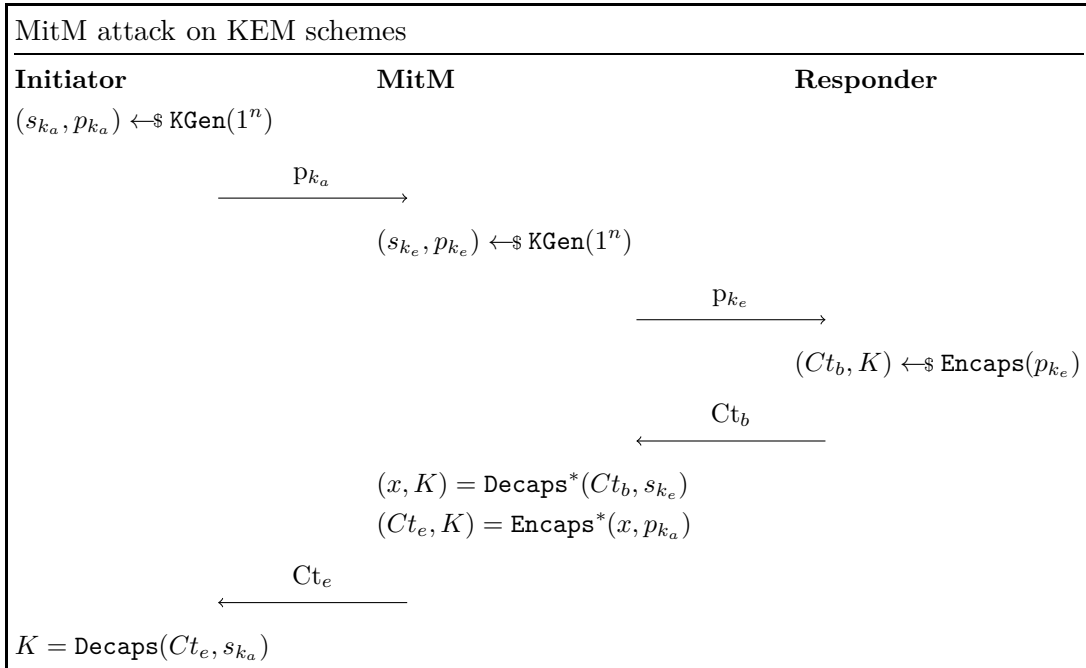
MitM attack on KEM schemes

**Initiator** **MitM** **Responder**

$(s_{k_a}, p_{k_a}) \leftarrow\$ \texttt{KGen}(1^n)$

$\xrightarrow{\mathrm{p}_{k_a}}$

$(s_{k_e}, p_{k_e}) \leftarrow\$ \texttt{KGen}(1^n)$

$\xrightarrow{\mathrm{p}_{k_e}}$

$(Ct_b, K) \leftarrow\$ \texttt{Encaps}(p_{k_e})$

$\xleftarrow{\mathrm{Ct}_b}$

$(x, K) = \texttt{Decaps}^*(Ct_b, s_{k_e})$

$(Ct_e, K) = \texttt{Encaps}^*(x, p_{k_a})$

$\xleftarrow{\mathrm{Ct}_e}$

$K = \texttt{Decaps}(Ct_e, s_{k_a})$